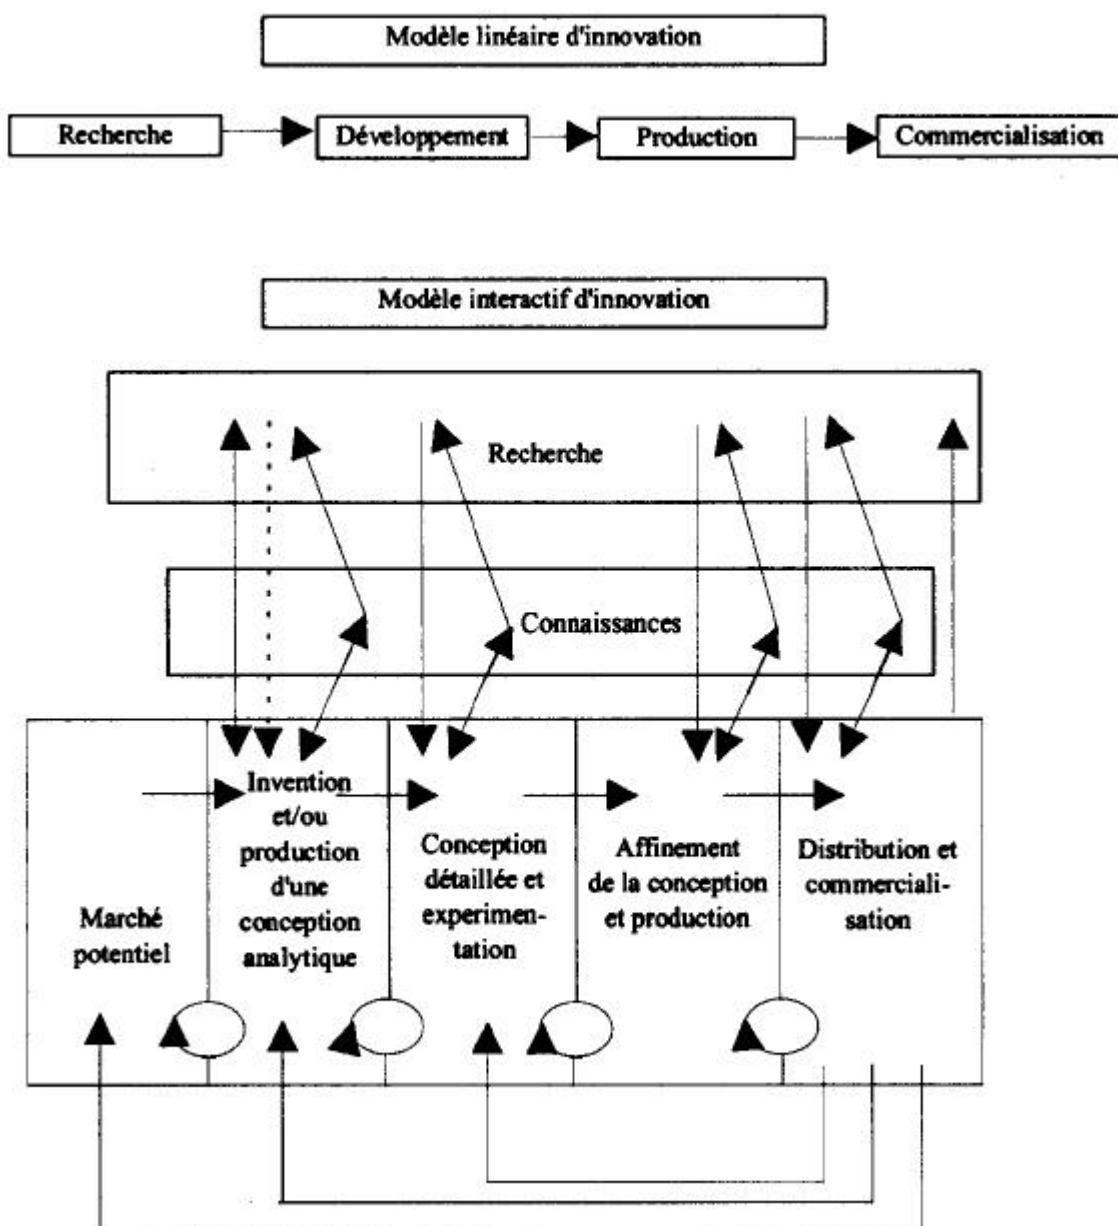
Modèle linéaire d'innovation

Recherche

Développement

Production

Commercialisation

Modèle interactif d'innovation

Recherche

Connaissances

Marché potentiel

Invention et/ou production d'une conception analytique

Conception détaillée et experimentation

Affinement de la conception et production

Distribution et commercialisation